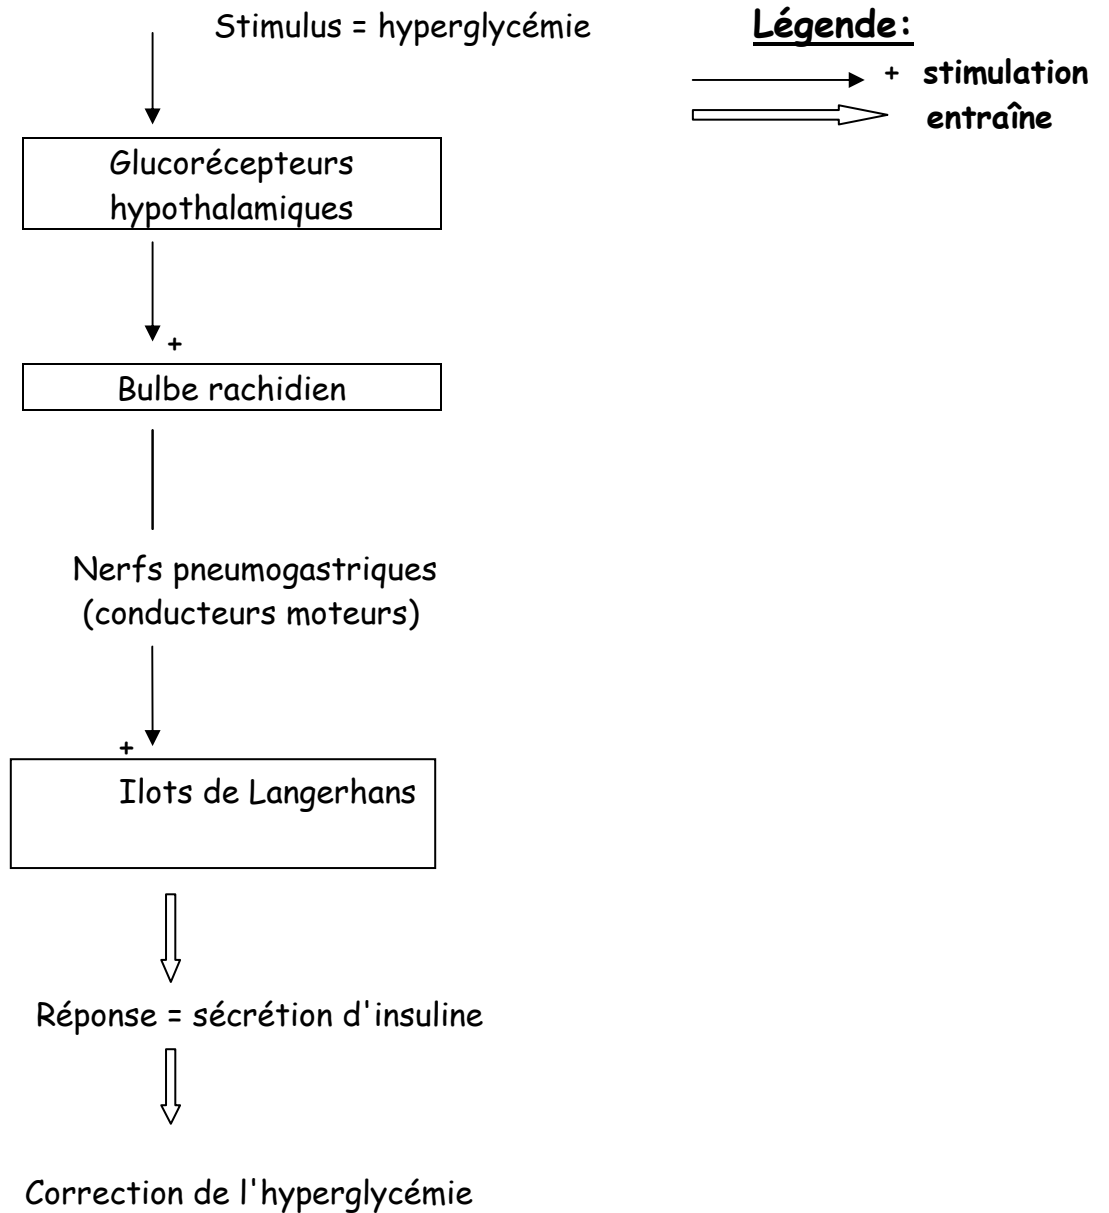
Stimulus = hyperglycémie

Légende:

+ stimulation

entraîne

Glucorécepteurs hypothalamiques

+

Bulbe rachidien

Nerfs pneumogastriques (conducteurs moteurs)

+

Ilots de Langerhans

Réponse = sécrétion d'insuline

Correction de l'hyperglycémie